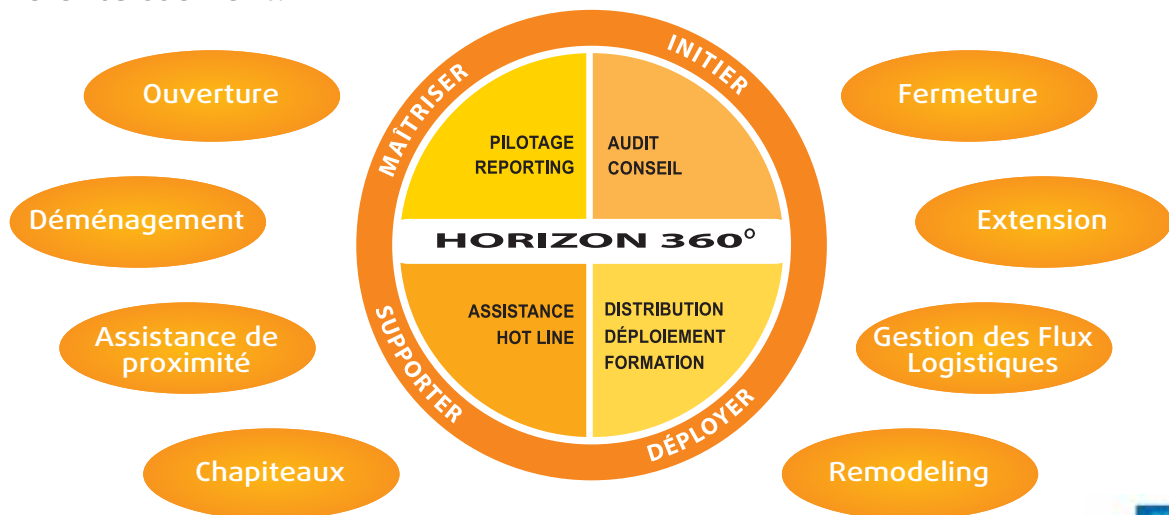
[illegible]

Ouverture

Déménagement

Assistance de proximité

Chapiteaux

MAÎTRISER

INITIER

PILOTAGE REPORTING

AUDIT CONSEIL

HORIZON 360°

ASSISTANCE HOT LINE

DISTRIBUTION DÉPLOIEMENT FORMATION

SUPPORTER

DÉPLOYER

Fermeture

Extension

Gestion des Flux Logistiques

Remodeling